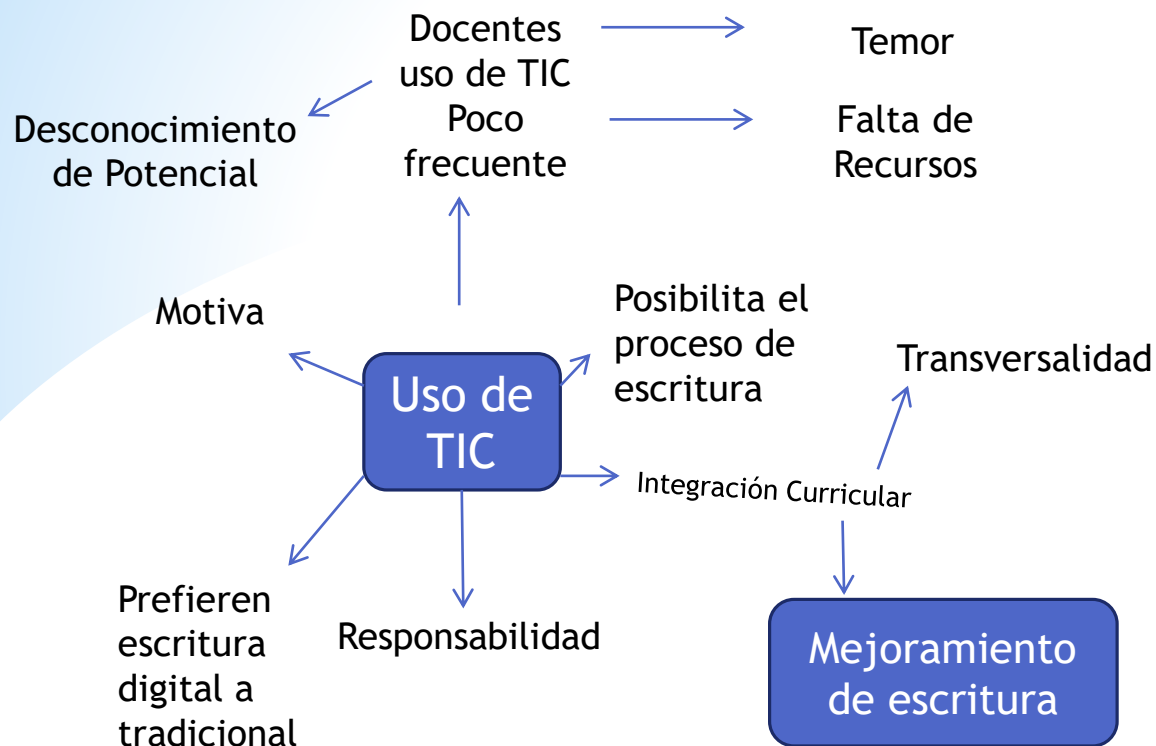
Docentes uso de TIC Poco frecuente

Temor

Falta de Recursos

Desconocimiento de Potencial

Motiva

Posibilita el proceso de escritura

Transversalidad

Uso de TIC

Integración Curricular

Prefieren escritura digital a tradicional

Responsabilidad

Mejoramiento de escritura